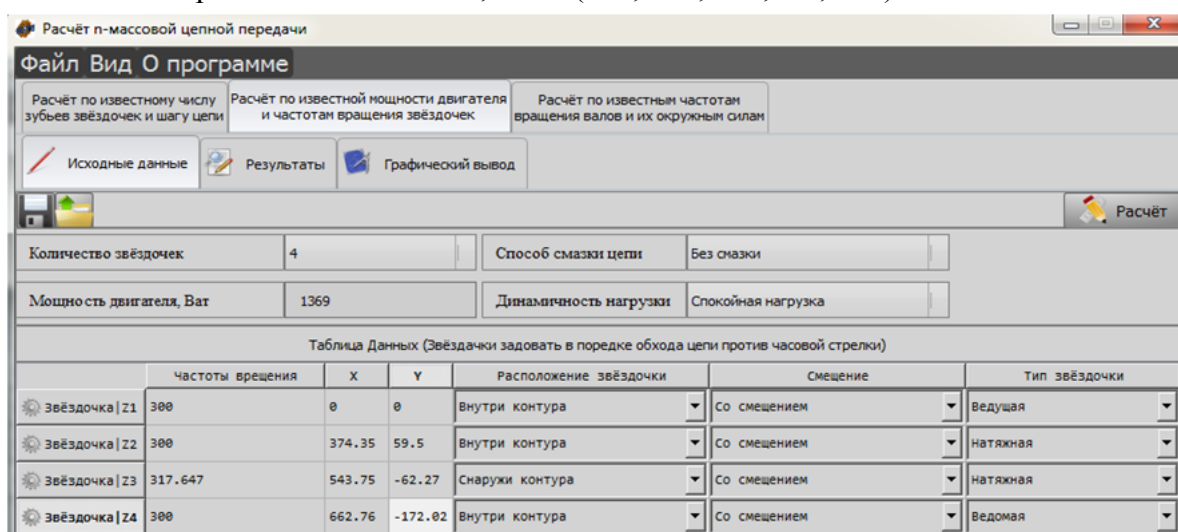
Расчёт n-массовой цепной передачи

Файл Вид О программе

Расчёт по известному числу зубьев звёздочек и шагу цепи | Расчёт по известной мощности двигателя и частотам вращения звёздочек | Расчёт по известным частотам вращения валов и их окружным силам

Исходные данные | Результаты | Графический вывод

Расчёт

Количество звёздочек | 4 | Способ смазки цепи | Без смазки

Мощность двигателя, Ват | 1369 | Динамичность нагрузки | Спокойная нагрузка

Таблица Данных (Звёздачки задовать в порядке обхода цепи против часовой стрелки)

| | Частоты врещения | X | Y | Расположение звёздочки | Смещение | Тип звёздочки |
|---|---|---|---|---|---|---|
| Звёздочка\|Z1 | 300 | 0 | 0 | Внутри контура | Со смещением | Ведущая |
| Звёздочка\|Z2 | 300 | 374.35 | 59.5 | Внутри контура | Со смещением | Натяжная |
| Звёздочка\|Z3 | 317.647 | 543.75 | -62.27 | Снаружи контура | Со смещением | Натяжная |
| Звёздочка\|Z4 | 300 | 662.76 | -172.02 | Внутри контура | Со смещением | Ведомая |